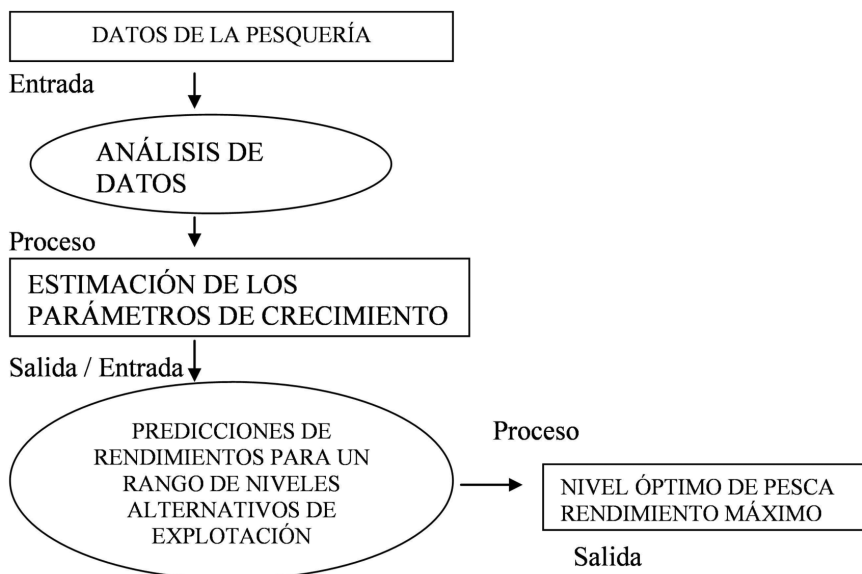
DATOS DE LA PESQUERÍA

Entrada

ANÁLISIS DE DATOS

Proceso

ESTIMACIÓN DE LOS PARÁMETROS DE CRECIMIENTO

Salida / Entrada

PREDICCIONES DE RENDIMIENTOS PARA UN RANGO DE NIVELES ALTERNATIVOS DE EXPLOTACIÓN

Proceso

NIVEL ÓPTIMO DE PESCA RENDIMIENTO MÁXIMO

Salida